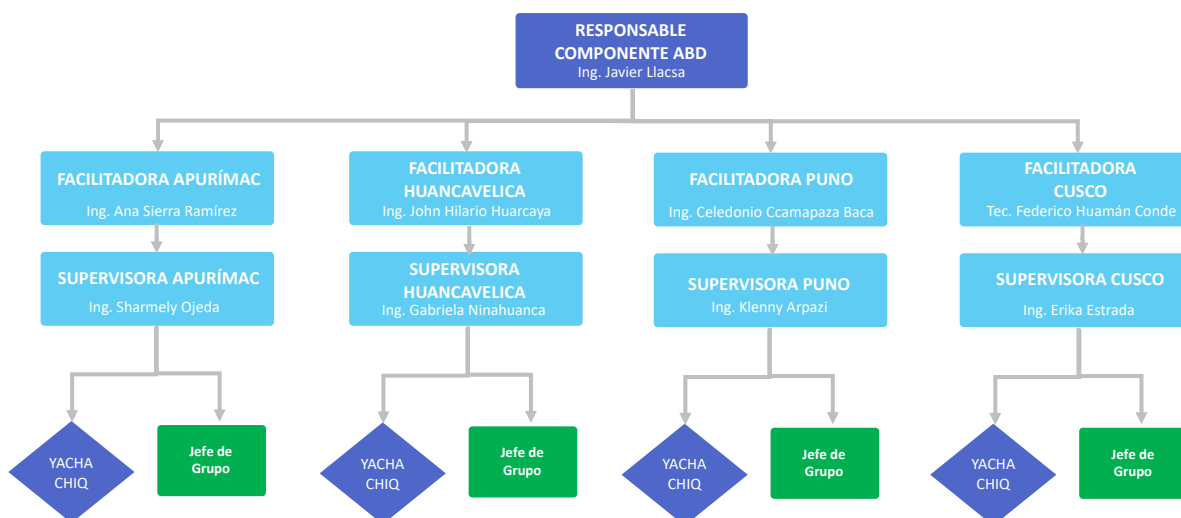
RESPONSABLE COMPONENTE ABD
Ing. Javier Llacsa

FACILITADORA APURÍMAC
Ing. Ana Sierra Ramírez

SUPERVISORA APURÍMAC
Ing. Sharmely Ojeda

YACHA CHIQ

Jefe de Grupo

FACILITADORA HUANCAVELICA
Ing. John Hilario Huarcaya

SUPERVISORA HUANCAVELICA
Ing. Gabriela Ninahuanca

YACHA CHIQ

Jefe de Grupo

FACILITADORA PUNO
Ing. Celedonio Ccamapaza Baca

SUPERVISORA PUNO
Ing. Klenny Arpazi

YACHA CHIQ

Jefe de Grupo

FACILITADORA CUSCO
Tec. Federico Huamán Conde

SUPERVISORA CUSCO
Ing. Erika Estrada

YACHA CHIQ

Jefe de Grupo